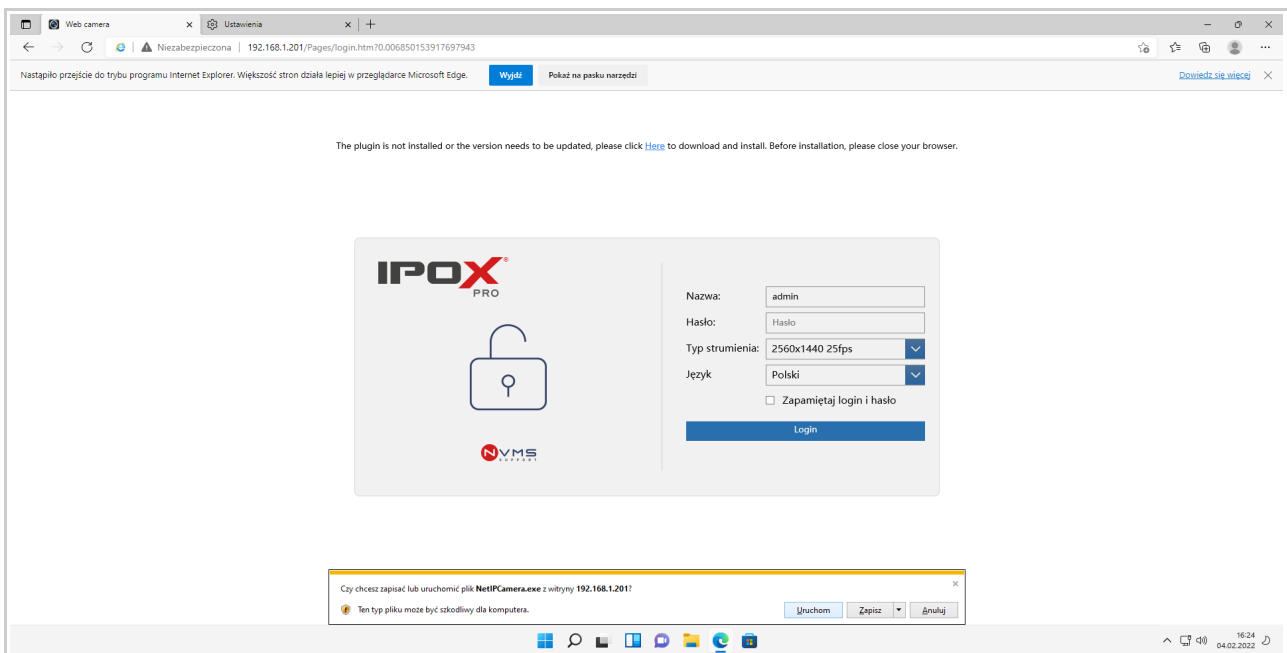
Web camera × Ustawienia × +

Niezabezpieczona | 192.168.1.201/Pages/login.htm?0.006850153917697943

Nastąpiło przejście do trybu programu Internet Explorer. Większość stron działa lepiej w przeglądarce Microsoft Edge. Wyjdź Pokaż na pasku narzędzi Dowiedz się więcej ×

The plugin is not installed or the version needs to be updated, please click Here to download and install. Before installation, please close your browser.

IPOX PRO

NVMS SUPPORT

Nazwa: admin
Hasło: Hasło
Typ strumienia: 2560x1440 25fps
Język Polski
Zapamiętaj login i hasło
Login

Czy chcesz zapisać lub uruchomić plik NetIPCamera.exe z witryny 192.168.1.201?
Ten typ pliku może być szkodliwy dla komputera.
Uruchom Zapisz Anuluj

16:24
04.02.2022